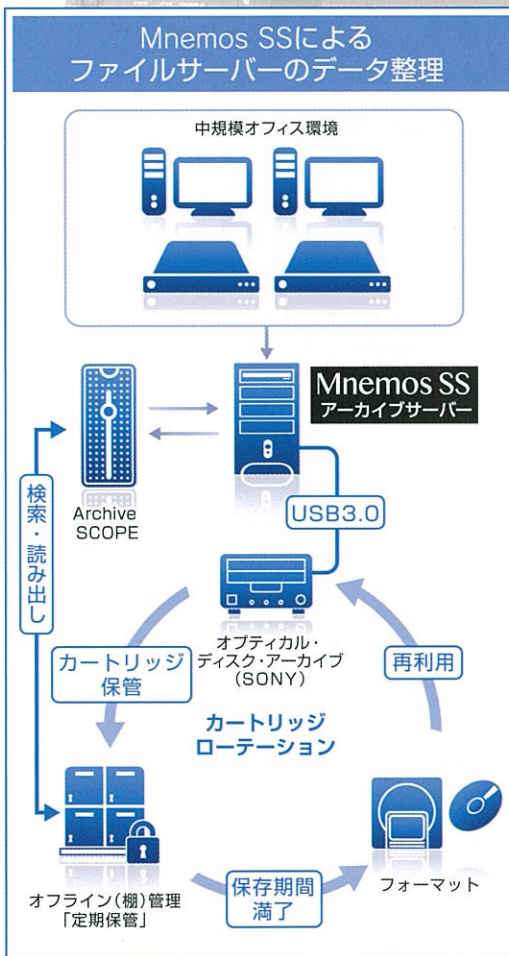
Mnemos SSによる
ファイルサーバーのデータ整理

中規模オフィス環境

Mnemos SS
アーカイブサーバー

Archive
SCOPE

検索・読み出し

USB3.0

オプティカル・
ディスク・アーカイブ
(SONY)

カートリッジ
保管

再利用

カートリッジ
ローテーション

オフライン(棚)管理
「定期保管」

保存期間
満了

フォーマット